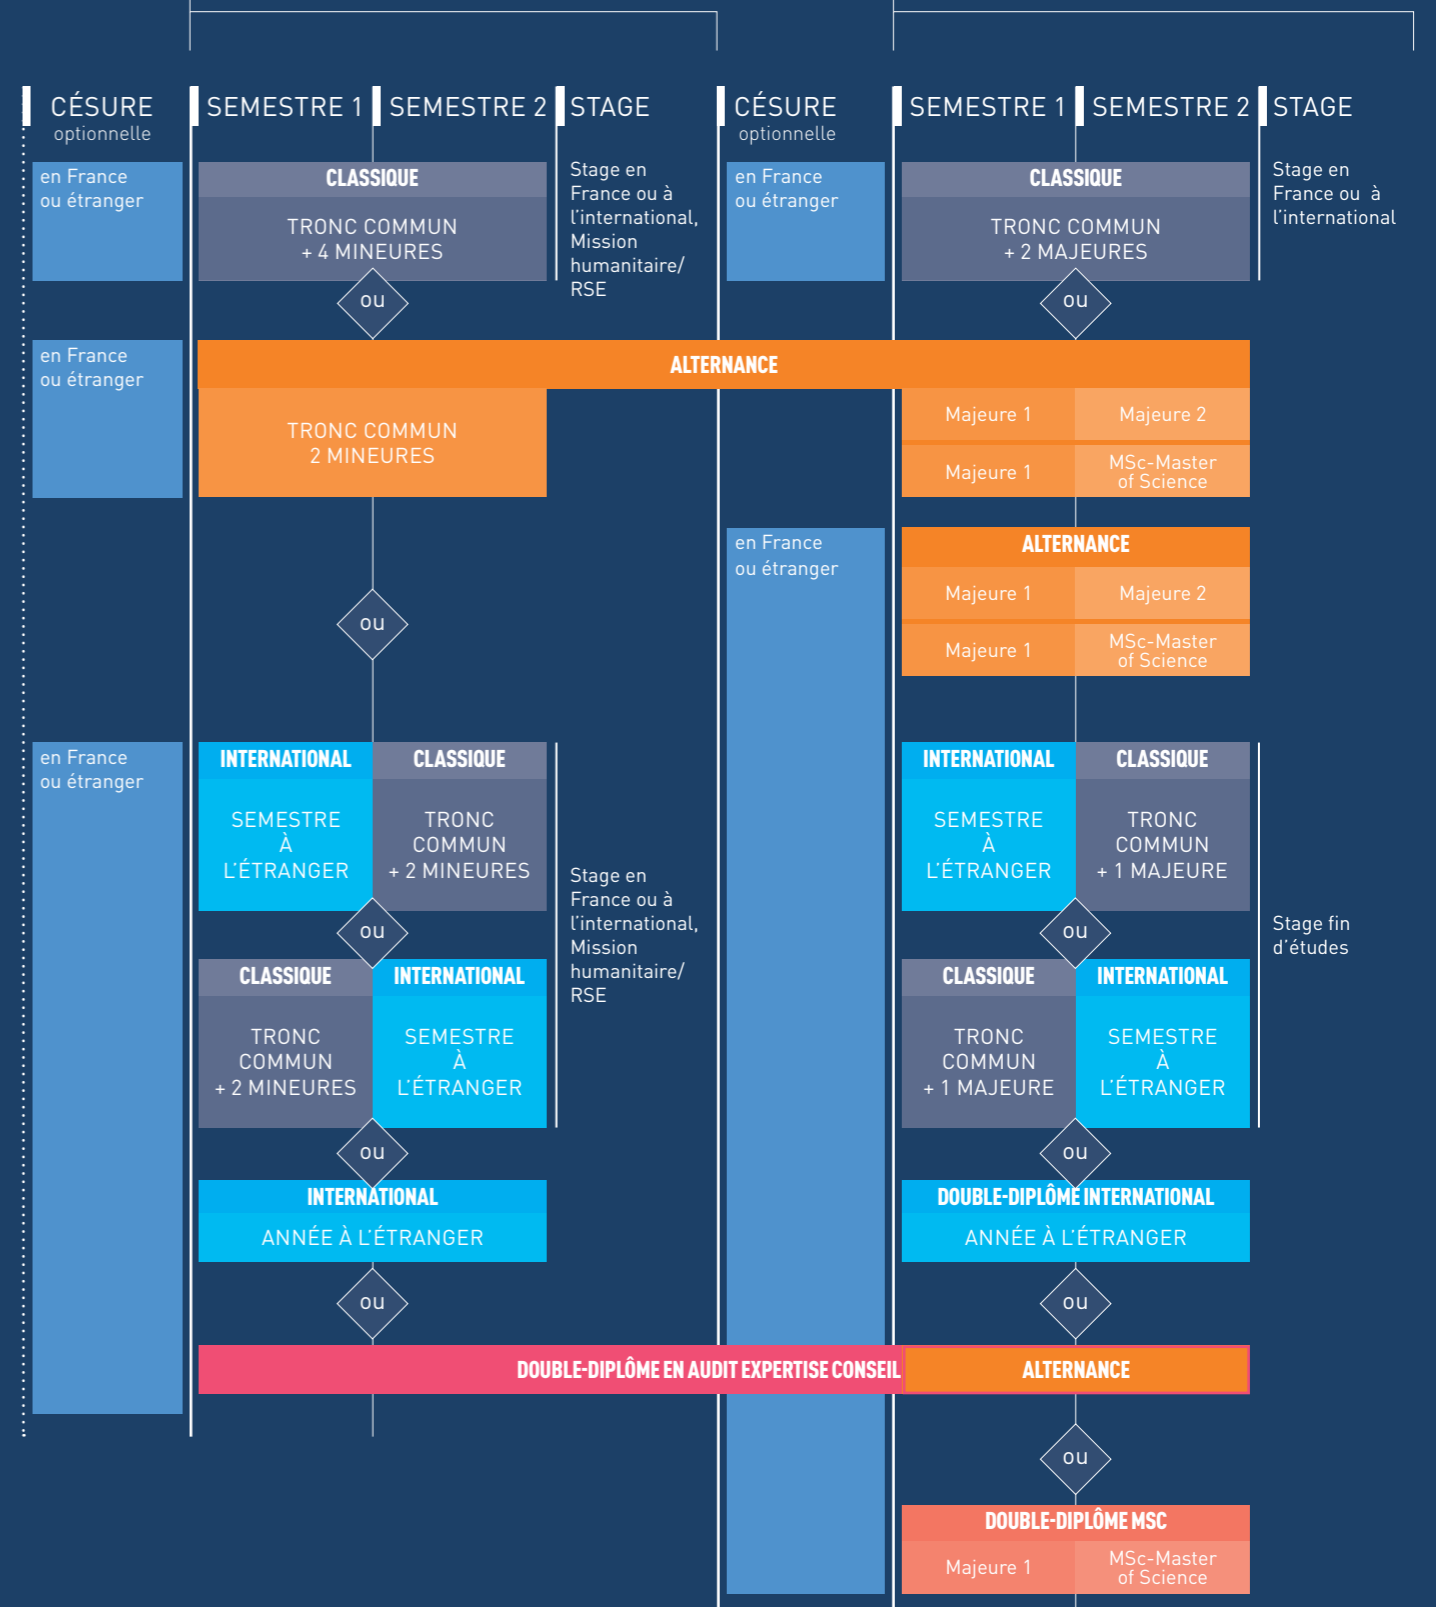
CÉSURE optionnelle

SEMESTRE 1

SEMESTRE 2

STAGE

CÉSURE optionnelle

SEMESTRE 1

SEMESTRE 2

STAGE

en France ou étranger

CLASSIQUE

TRONC COMMUN + 4 MINEURES

Stage en France ou à l'international, Mission humanitaire/ RSE

en France ou étranger

CLASSIQUE

TRONC COMMUN + 2 MAJEURES

Stage en France ou à l'international

ou

ou

en France ou étranger

ALTERNANCE

TRONC COMMUN 2 MINEURES

Majeure 1

Majeure 2

Majeure 1

MSc-Master of Science

en France ou étranger

ALTERNANCE

Majeure 1

Majeure 2

Majeure 1

MSc-Master of Science

ou

en France ou étranger

INTERNATIONAL

SEMESTRE À L'ÉTRANGER

CLASSIQUE

TRONC COMMUN + 2 MINEURES

INTERNATIONAL

SEMESTRE À L'ÉTRANGER

CLASSIQUE

TRONC COMMUN + 1 MAJEURE

ou

ou

Stage en France ou à l'international, Mission humanitaire/ RSE

Stage fin d'études

CLASSIQUE

TRONC COMMUN + 2 MINEURES

INTERNATIONAL

SEMESTRE À L'ÉTRANGER

CLASSIQUE

TRONC COMMUN + 1 MAJEURE

INTERNATIONAL

SEMESTRE À L'ÉTRANGER

ou

ou

INTERNATIONAL

ANNÉE À L'ÉTRANGER

DOUBLE-DIPLÔME INTERNATIONAL

ANNÉE À L'ÉTRANGER

ou

ou

DOUBLE-DIPLÔME EN AUDIT EXPERTISE CONSEIL

ALTERNANCE

ou

DOUBLE-DIPLÔME MSC

Majeure 1

MSc-Master of Science